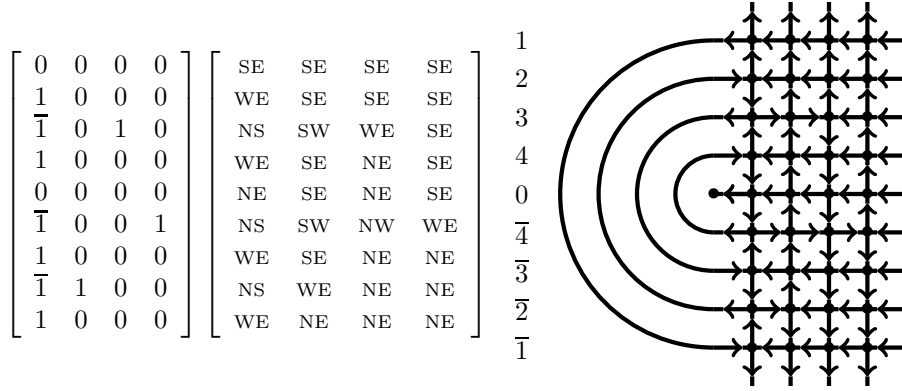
$\begin{bmatrix} 0 & 0 & 0 & 0 \\ 1 & 0 & 0 & 0 \\ \overline{1} & 0 & 1 & 0 \\ 1 & 0 & 0 & 0 \\ 0 & 0 & 0 & 0 \\ \overline{1} & 0 & 0 & 1 \\ 1 & 0 & 0 & 0 \\ \overline{1} & 1 & 0 & 0 \\ 1 & 0 & 0 & 0 \end{bmatrix}$ $\begin{bmatrix} \text{SE} & \text{SE} & \text{SE} & \text{SE} \\ \text{WE} & \text{SE} & \text{SE} & \text{SE} \\ \text{NS} & \text{SW} & \text{WE} & \text{SE} \\ \text{WE} & \text{SE} & \text{NE} & \text{SE} \\ \text{NE} & \text{SE} & \text{NE} & \text{SE} \\ \text{NS} & \text{SW} & \text{NW} & \text{WE} \\ \text{WE} & \text{SE} & \text{NE} & \text{NE} \\ \text{NS} & \text{WE} & \text{NE} & \text{NE} \\ \text{WE} & \text{NE} & \text{NE} & \text{NE} \end{bmatrix}$

1
2
3
4
0
$\overline{4}$
$\overline{3}$
$\overline{2}$
$\overline{1}$